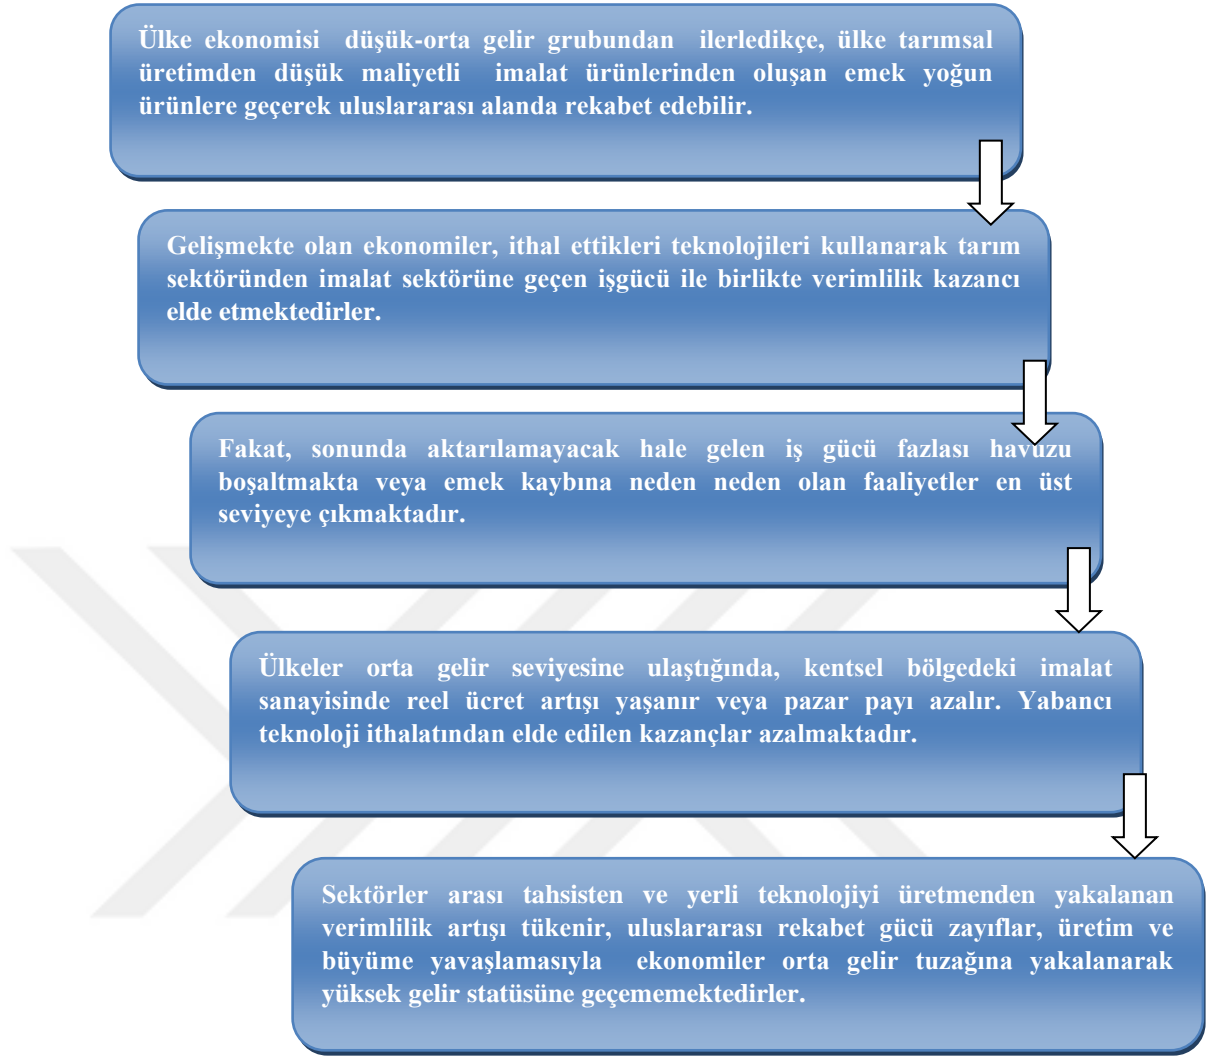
Ülke ekonomisi düşük-orta gelir grubundan ilerledikçe, ülke tarımsal üretimden düşük maliyetli imalat ürünlerinden oluşan emek yoğun ürünlere geçerek uluslararası alanda rekabet edebilir.

Gelişmekte olan ekonomiler, ithal ettikleri teknolojileri kullanarak tarım sektöründen imalat sektörüne geçen işgücü ile birlikte verimlilik kazancı elde etmektedirler.

Fakat, sonunda aktarılamayacak hale gelen iş gücü fazlası havuzu boşaltmakta veya emek kaybına neden neden olan faaliyetler en üst seviyeye çıkmaktadır.

Ülkeler orta gelir seviyesine ulaştığında, kentsel bölgedeki imalat sanayisinde reel ücret artışı yaşanır veya pazar payı azalır. Yabancı teknoloji ithalatından elde edilen kazançlar azalmaktadır.

Sektörler arası tahsisten ve yerli teknolojiyi üretmenden yakalanan verimlilik artışı tükenir, uluslararası rekabet gücü zayıflar, üretim ve büyüme yavaşlamasıyla ekonomiler orta gelir tuzağına yakalanarak yüksek gelir statüsüne geçememektedirler.